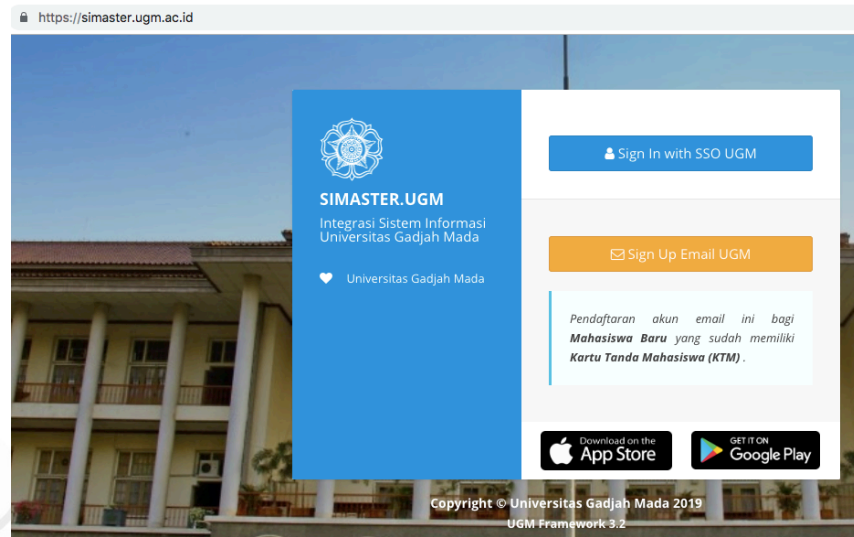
https://simaster.ugm.ac.id

SIMASTER.UGM

Integrasi Sistem Informasi Universitas Gadjah Mada

Universitas Gadjah Mada

Sign In with SSO UGM

Sign Up Email UGM

Pendaftaran akun email ini bagi **Mahasiswa Baru** yang sudah memiliki **Kartu Tanda Mahasiswa (KTM)** .

Download on the App Store

GET IT ON Google Play

Copyright © Universitas Gadjah Mada 2019

UGM Framework 3.2